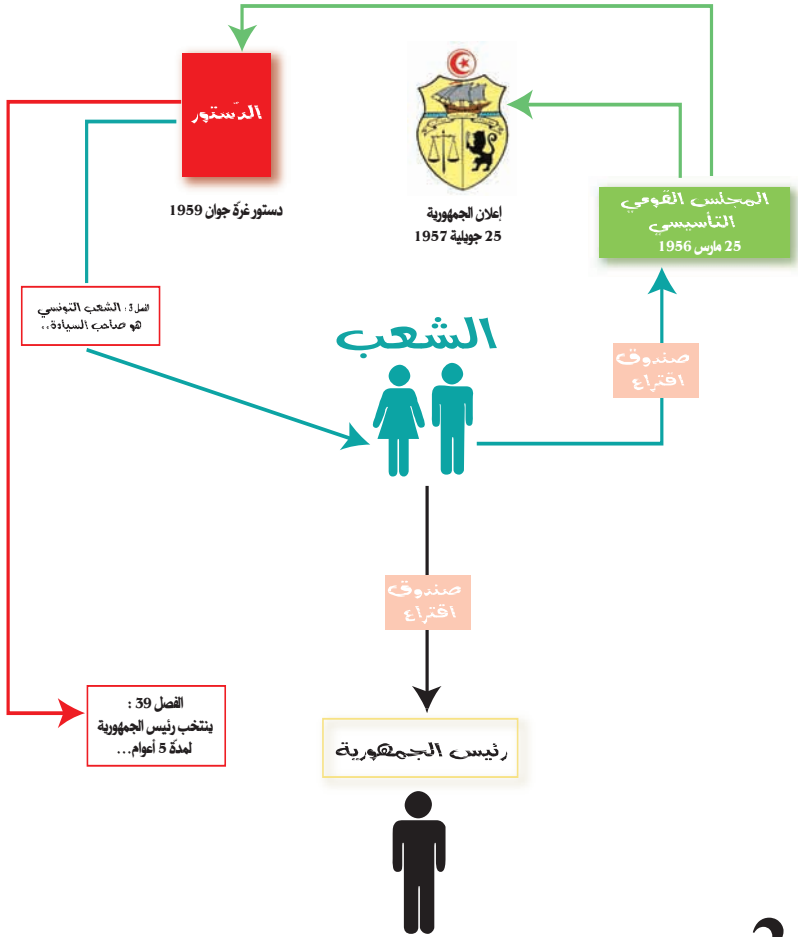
الدّستور

دستور غرّة جوان 1959

إعلان الجمهورية
25 جويلية 1957

المجلس القومي التأسيسي
25 مارس 1956

الفصل 3 : الشعب التونسي هو صاحب السيادة،،

الشعب

صندوق اقتراع

صندوق اقتراع

الفصل 39 :
ينتخب رئيس الجمهورية لمدّة 5 أعوام...

رئيس الجمهورية